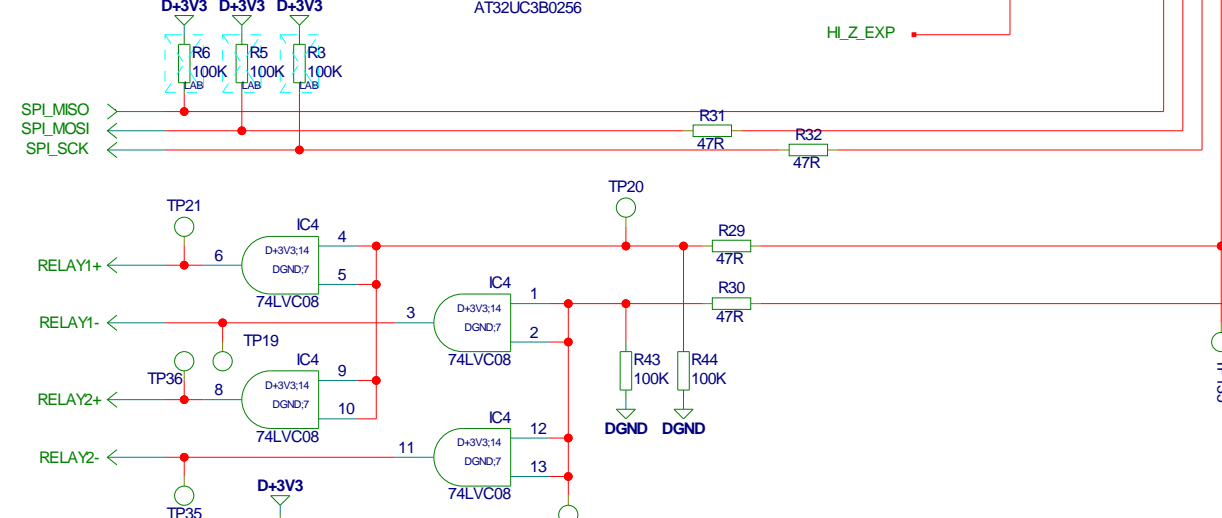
D+3V3 D+3V3 D+3V3

AT32UC3B0256

HI_Z_EXP

R6 100K LAB
R5 100K LAB
R3 100K LAB

SPI_MISO
SPI_MOSI
SPI_SCK

R31 47R
R32 47R

TP20
TP21

IC4
D+3V3;14
DGND;7
74LVC08
6
4
5

R29 47R

RELAY1+

IC4
D+3V3;14
DGND;7
74LVC08
3
1
2

R30 47R

RELAY1-

TP19

IC4
D+3V3;14
DGND;7
74LVC08
8
9
10

TP36

RELAY2+

R43 100K
R44 100K
DGND DGND

IC4
D+3V3;14
DGND;7
74LVC08
11
12
13

RELAY2-

TP35

D+3V3